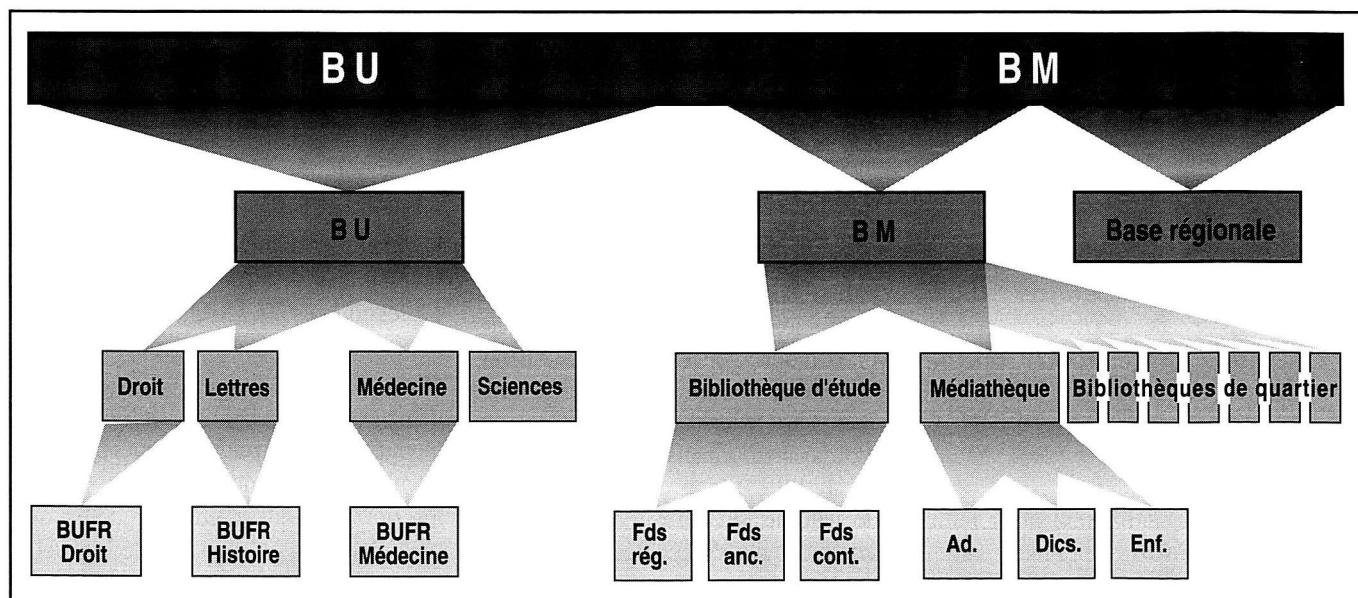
BU

BM

BU

BM

Base régionale

Droit

Lettres

Médecine

Sciences

Bibliothèque d'étude

Médiathèque

Bibliothèques de quartier

BUFR Droit

BUFR Histoire

BUFR Médecine

Fds rég.

Fds anc.

Fds cont.

Ad.

Dics.

Enf.